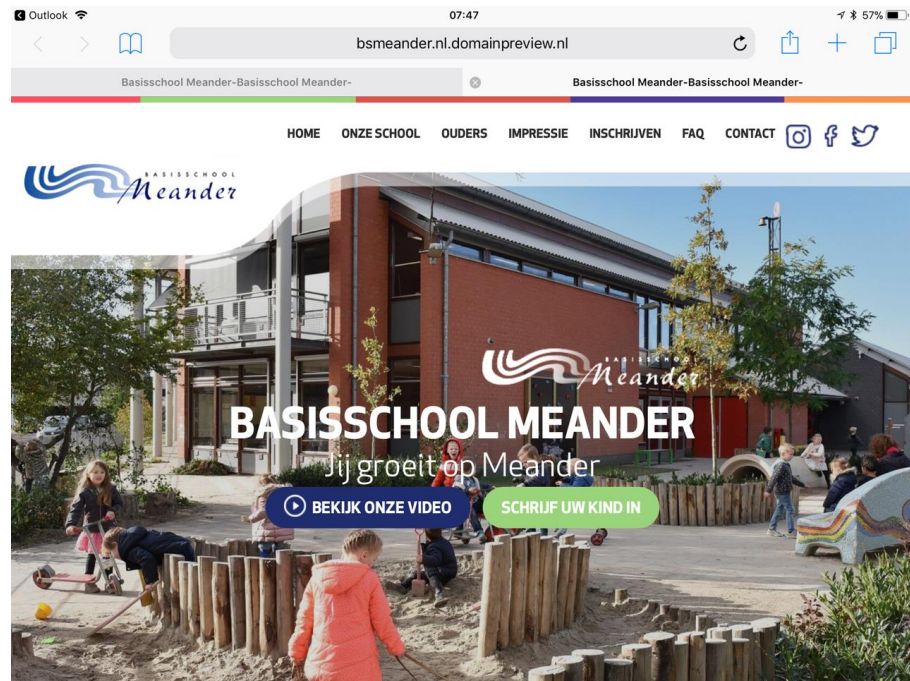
Outlook 07:47 57%

bsmeander.nl.domainpreview.nl

Basisschool Meander-Basisschool Meander-

Basisschool Meander-Basisschool Meander-

HOME ONZE SCHOOL OUDERS IMPRESSIE INSCHRIJVEN FAQ CONTACT

BASISSCHOOL Meander

BASISSCHOOL Meander

BASISSCHOOL MEANDER

Jij groeit op Meander

BEKIJK ONZE VIDEO

SCHRIJF UW KIND IN